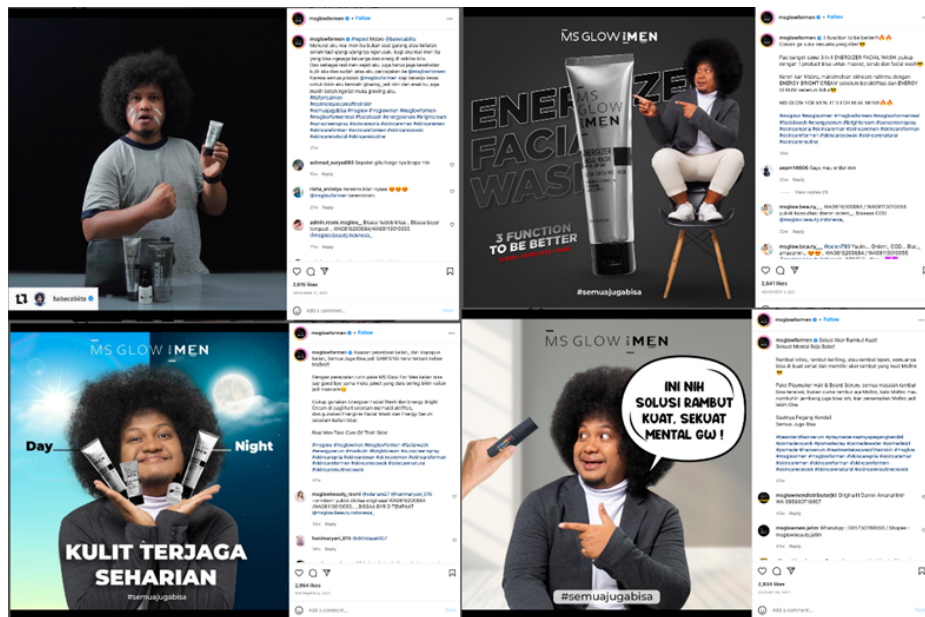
bebecabiita

msglowformen • Follow

msglowformen #Repost @bebecabiita
Menurut aku ini mah kebukan soal ganteng atau keliatan sehat tapi utama ujungnya ngerusak. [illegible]

ahmad_surya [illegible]

rista_annisya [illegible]

admin.resmi.msglow_ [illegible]

2,615 likes

Add a comment... Post

MS GLOW | MEN

ENERGIZE FACIAL WASH

3 FUNCTION TO BE BETTER

#semuajugabisa

msglowformen • Follow

msglowformen 3 function to be better!!
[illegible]

2,641 likes

Add a comment... Post

MS GLOW | MEN

Day

Night

KULIT TERJAGA SEHARIAN

#semuajugabisa

msglowformen • Follow

msglowformen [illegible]

2,964 likes

Add a comment... Post

MS GLOW | MEN

INI NIH SOLUSI RAMBUT KUAT, SEKUAT MENTAL GW !

#semuajugabisa

msglowformen

msglowformen Solusi Atasi Rambut Kusut
Solusi Mental Baja Bolot!
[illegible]

2,834 likes

Add a comment... Post